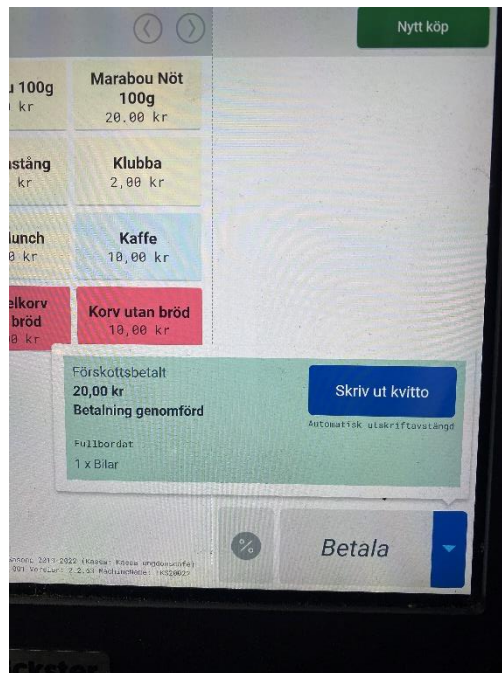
Nytt köp

u 100g
) kr

Marabou Nöt 100g
20.00 kr

stång
kr

Klubba
2,00 kr

lunch
0 kr

Kaffe
10,00 kr

elkorv
bröd
0 kr

Korv utan bröd
10,00 kr

Förskottsbetalt
20,00 kr
Betalning genomförd

Skriv ut kvitto
Automatisk utskriftavstängd

Fullbordat
1 x Bilar

%

Betala

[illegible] 2013-2022 (Kassa: Kassa ungdomscafé)
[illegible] Version: 2.2.31 Maskinnamn: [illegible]

ckstor